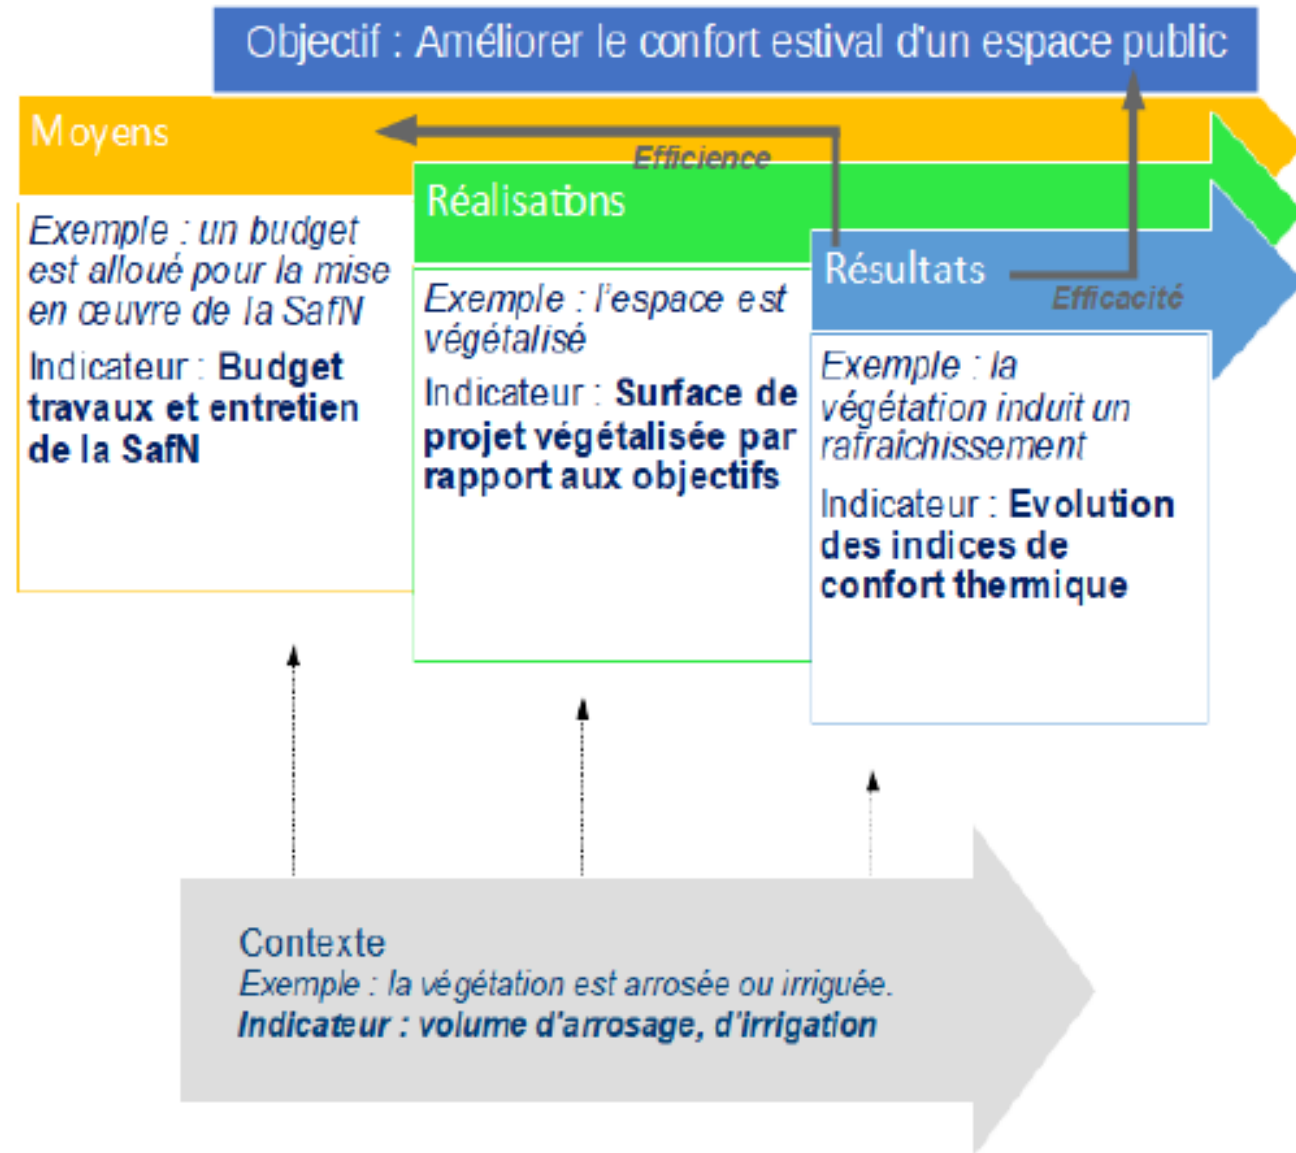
Objectif : Améliorer le confort estival d'un espace public

Moyens

Efficience

Réalisations

Résultats

Efficacité

Exemple : un budget est alloué pour la mise en œuvre de la SafN

Indicateur : Budget travaux et entretien de la SafN

Exemple : l'espace est végétalisé

Indicateur : Surface de projet végétalisée par rapport aux objectifs

Exemple : la végétation induit un rafraichissement

Indicateur : Evolution des indices de confort thermique

Contexte
Exemple : la végétation est arrosée ou irriguée.
Indicateur : volume d'arrosage, d'irrigation